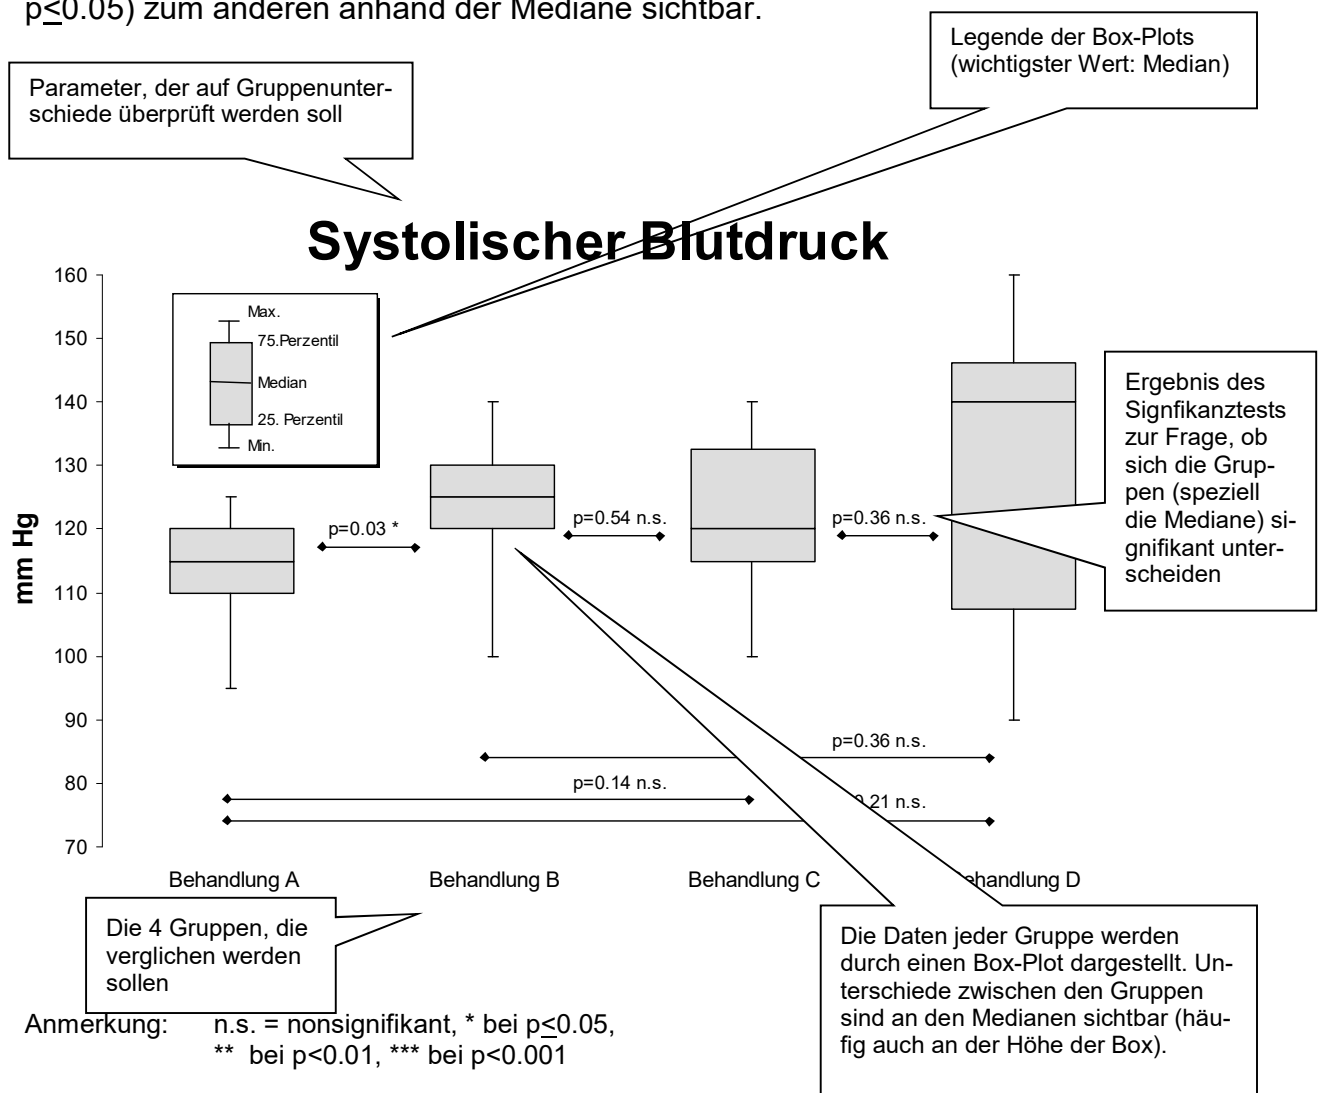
p≤0.05) zum anderen anhand der Mediane sichtbar.

Legende der Box-Plots (wichtigster Wert: Median)

Parameter, der auf Gruppenunterschiede überprüft werden soll

Systolischer Blutdruck

160
150
140
130
120
110
100
90
80
70

mm Hg

Max.
75.Perzentil
Median
25. Perzentil
Min.

p=0.03 *
p=0.54 n.s.
p=0.36 n.s.
p=0.36 n.s.
p=0.14 n.s.
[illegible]0.21 n.s.

Ergebnis des Signfikanztests zur Frage, ob sich die Gruppen (speziell die Mediane) signifikant unterscheiden

Behandlung A
Behandlung B
Behandlung C
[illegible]handlung D

Die 4 Gruppen, die verglichen werden sollen

Die Daten jeder Gruppe werden durch einen Box-Plot dargestellt. Unterschiede zwischen den Gruppen sind an den Medianen sichtbar (häufig auch an der Höhe der Box).

Anmerkung: n.s. = nonsignifikant, * bei p≤0.05, ** bei p<0.01, *** bei p<0.001